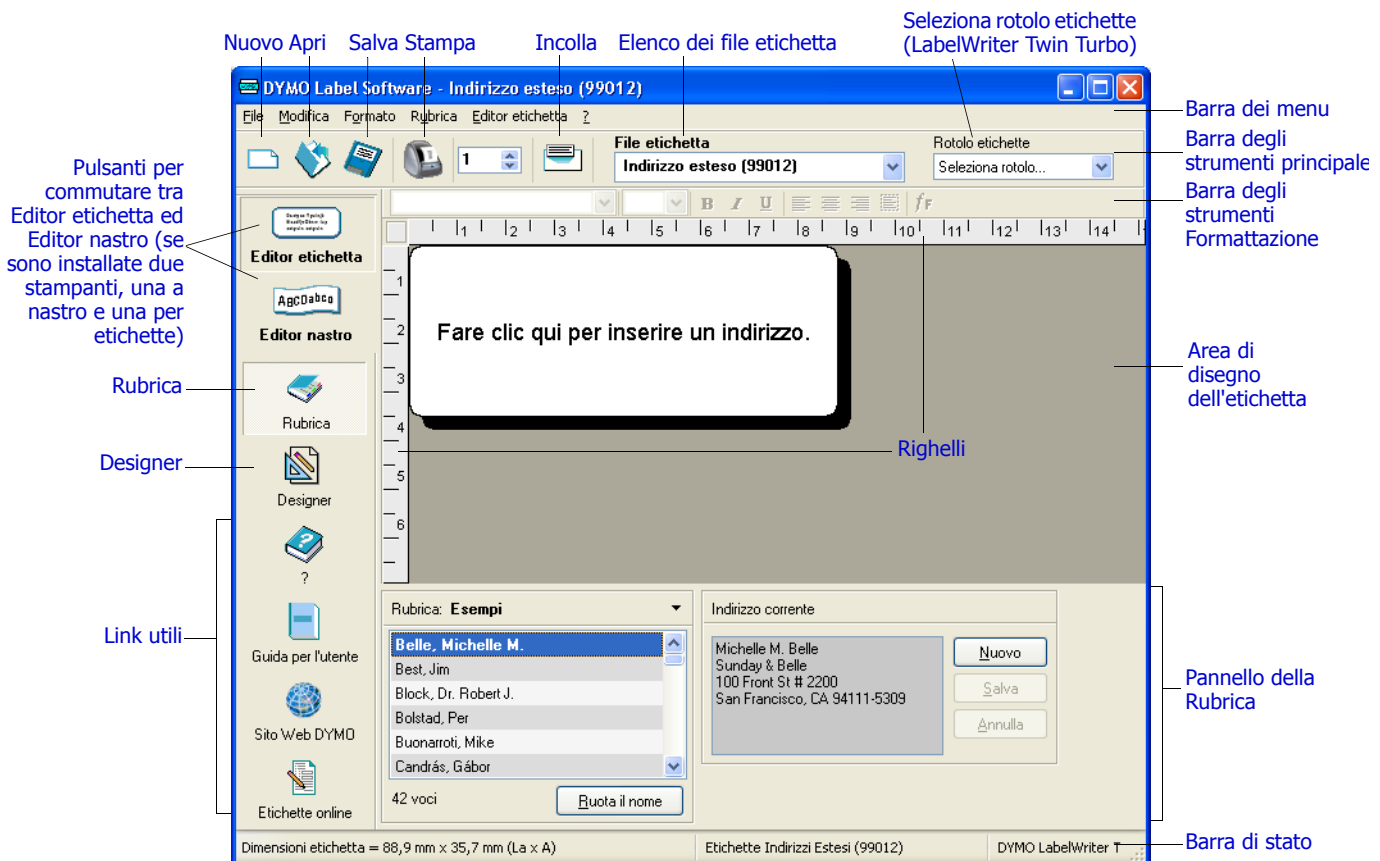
Nuovo Apri Salva Stampa Incolla Elenco dei file etichetta Seleziona rotolo etichette (LabelWriter Twin Turbo)

DYMO Label Software - Indirizzo esteso (99012)

File Modifica Formato Rubrica Editor etichetta ?

Barra dei menu

File etichetta
Indirizzo esteso (99012)

Rotolo etichette
Seleziona rotolo...

1

Barra degli strumenti principale

Barra degli strumenti Formattazione

Pulsanti per commutare tra Editor etichetta ed Editor nastro (se sono installate due stampanti, una a nastro e una per etichette)

Editor etichetta

ABCDabcd

Editor nastro

1 2 3 4 5 6 7 8 9 10 11 12 13 14

1 2 3 4 5 6

Fare clic qui per inserire un indirizzo.

Area di disegno dell'etichetta

Rubrica

Rubrica

Designer

Designer

Righelli

?

Link utili

Guida per l'utente

Sito Web DYMO

Etichette online

Rubrica: Esempi

Belle, Michelle M.
Best, Jim
Block, Dr. Robert J.
Bolstad, Per
Buonarroti, Mike
Candrás, Gábor

42 voci

Ruota il nome

Indirizzo corrente

Michelle M. Belle
Sunday & Belle
100 Front St # 2200
San Francisco, CA 94111-5309

Nuovo
Salva
Annulla

Pannello della Rubrica

Dimensioni etichetta = 88,9 mm x 35,7 mm (La x A)

Etichette Indirizzi Estesi (99012)

DYMO LabelWriter T

Barra di stato